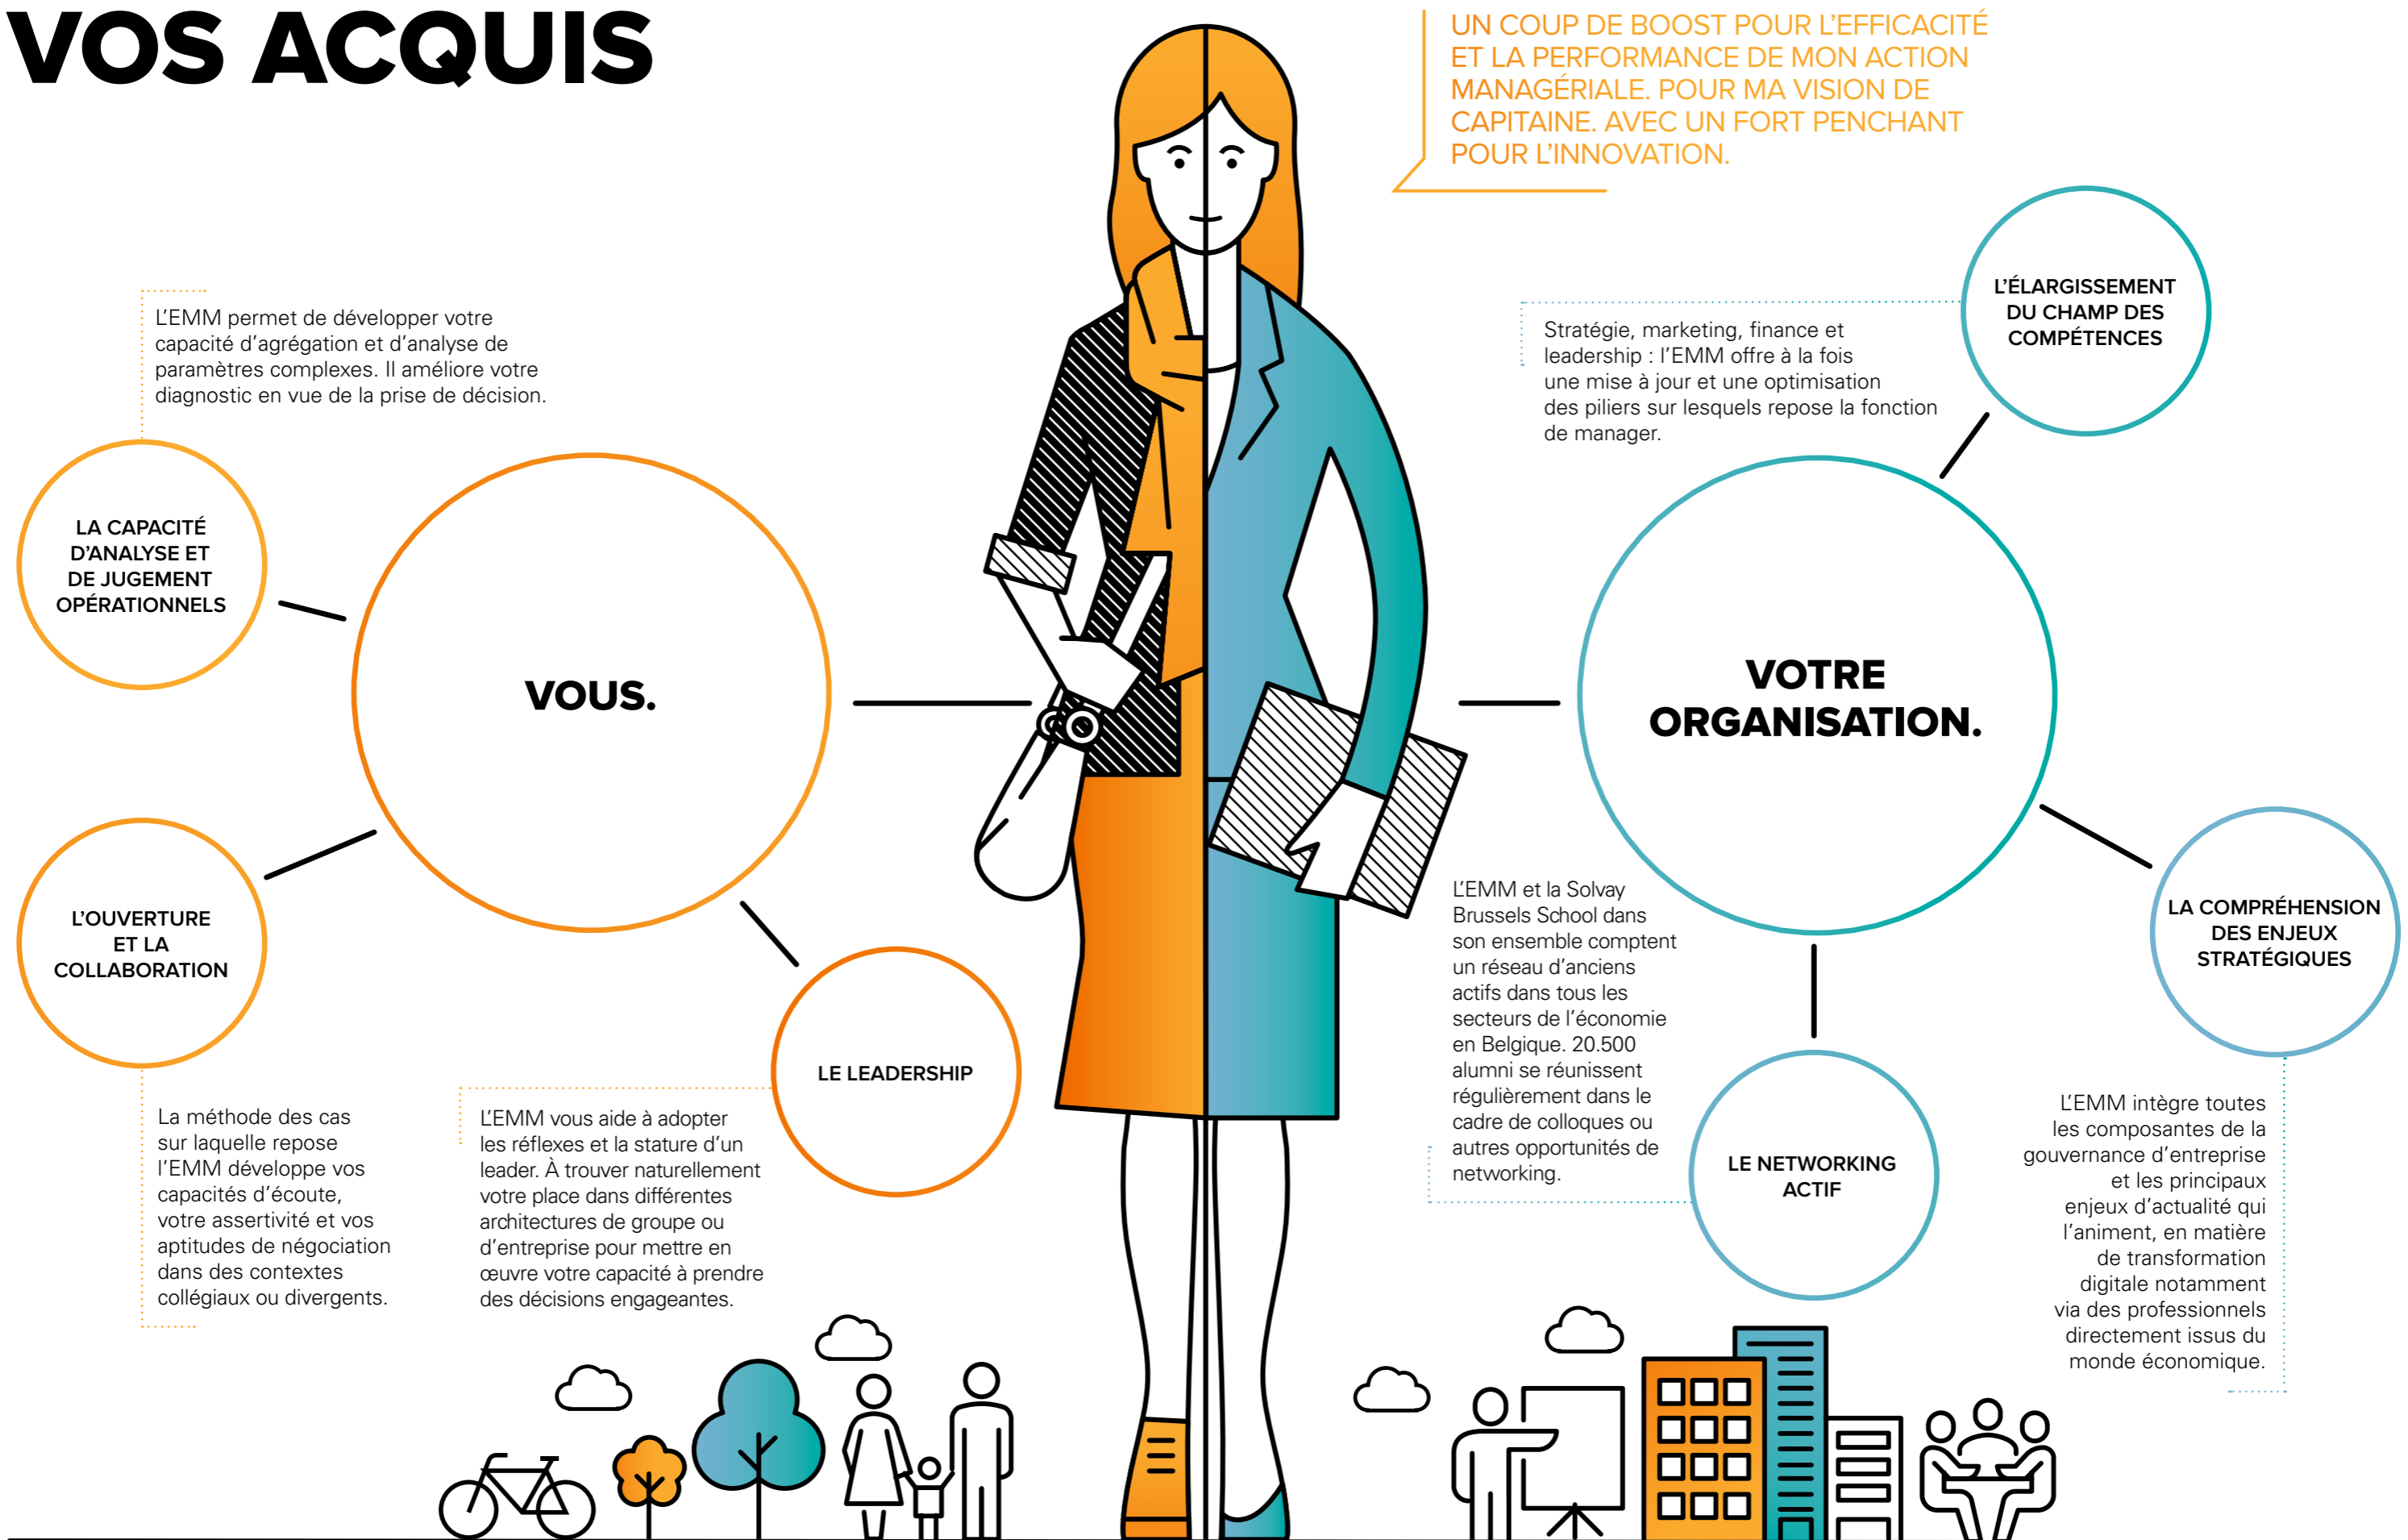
VOS ACQUIS

UN COUP DE BOOST POUR L'EFFICACITÉ ET LA PERFORMANCE DE MON ACTION MANAGÉRIALE. POUR MA VISION DE CAPITAINE. AVEC UN FORT PENCHANT POUR L'INNOVATION.

L'EMM permet de développer votre capacité d'agrégation et d'analyse de paramètres complexes. Il améliore votre diagnostic en vue de la prise de décision.

LA CAPACITÉ D'ANALYSE ET DE JUGEMENT OPÉRATIONNELS

VOUS.

L'OUVERTURE ET LA COLLABORATION

LE LEADERSHIP

La méthode des cas sur laquelle repose l'EMM développe vos capacités d'écoute, votre assertivité et vos aptitudes de négociation dans des contextes collégiaux ou divergents.

L'EMM vous aide à adopter les réflexes et la stature d'un leader. À trouver naturellement votre place dans différentes architectures de groupe ou d'entreprise pour mettre en œuvre votre capacité à prendre des décisions engageantes.

Stratégie, marketing, finance et leadership : l'EMM offre à la fois une mise à jour et une optimisation des piliers sur lesquels repose la fonction de manager.

L'ÉLARGISSEMENT DU CHAMP DES COMPÉTENCES

VOTRE ORGANISATION.

L'EMM et la Solvay Brussels School dans son ensemble comptent un réseau d'anciens actifs dans tous les secteurs de l'économie en Belgique. 20.500 alumni se réunissent régulièrement dans le cadre de colloques ou autres opportunités de networking.

LE NETWORKING ACTIF

LA COMPRÉHENSION DES ENJEUX STRATÉGIQUES

L'EMM intègre toutes les composantes de la gouvernance d'entreprise et les principaux enjeux d'actualité qui l'animent, en matière de transformation digitale notamment via des professionnels directement issus du monde économique.